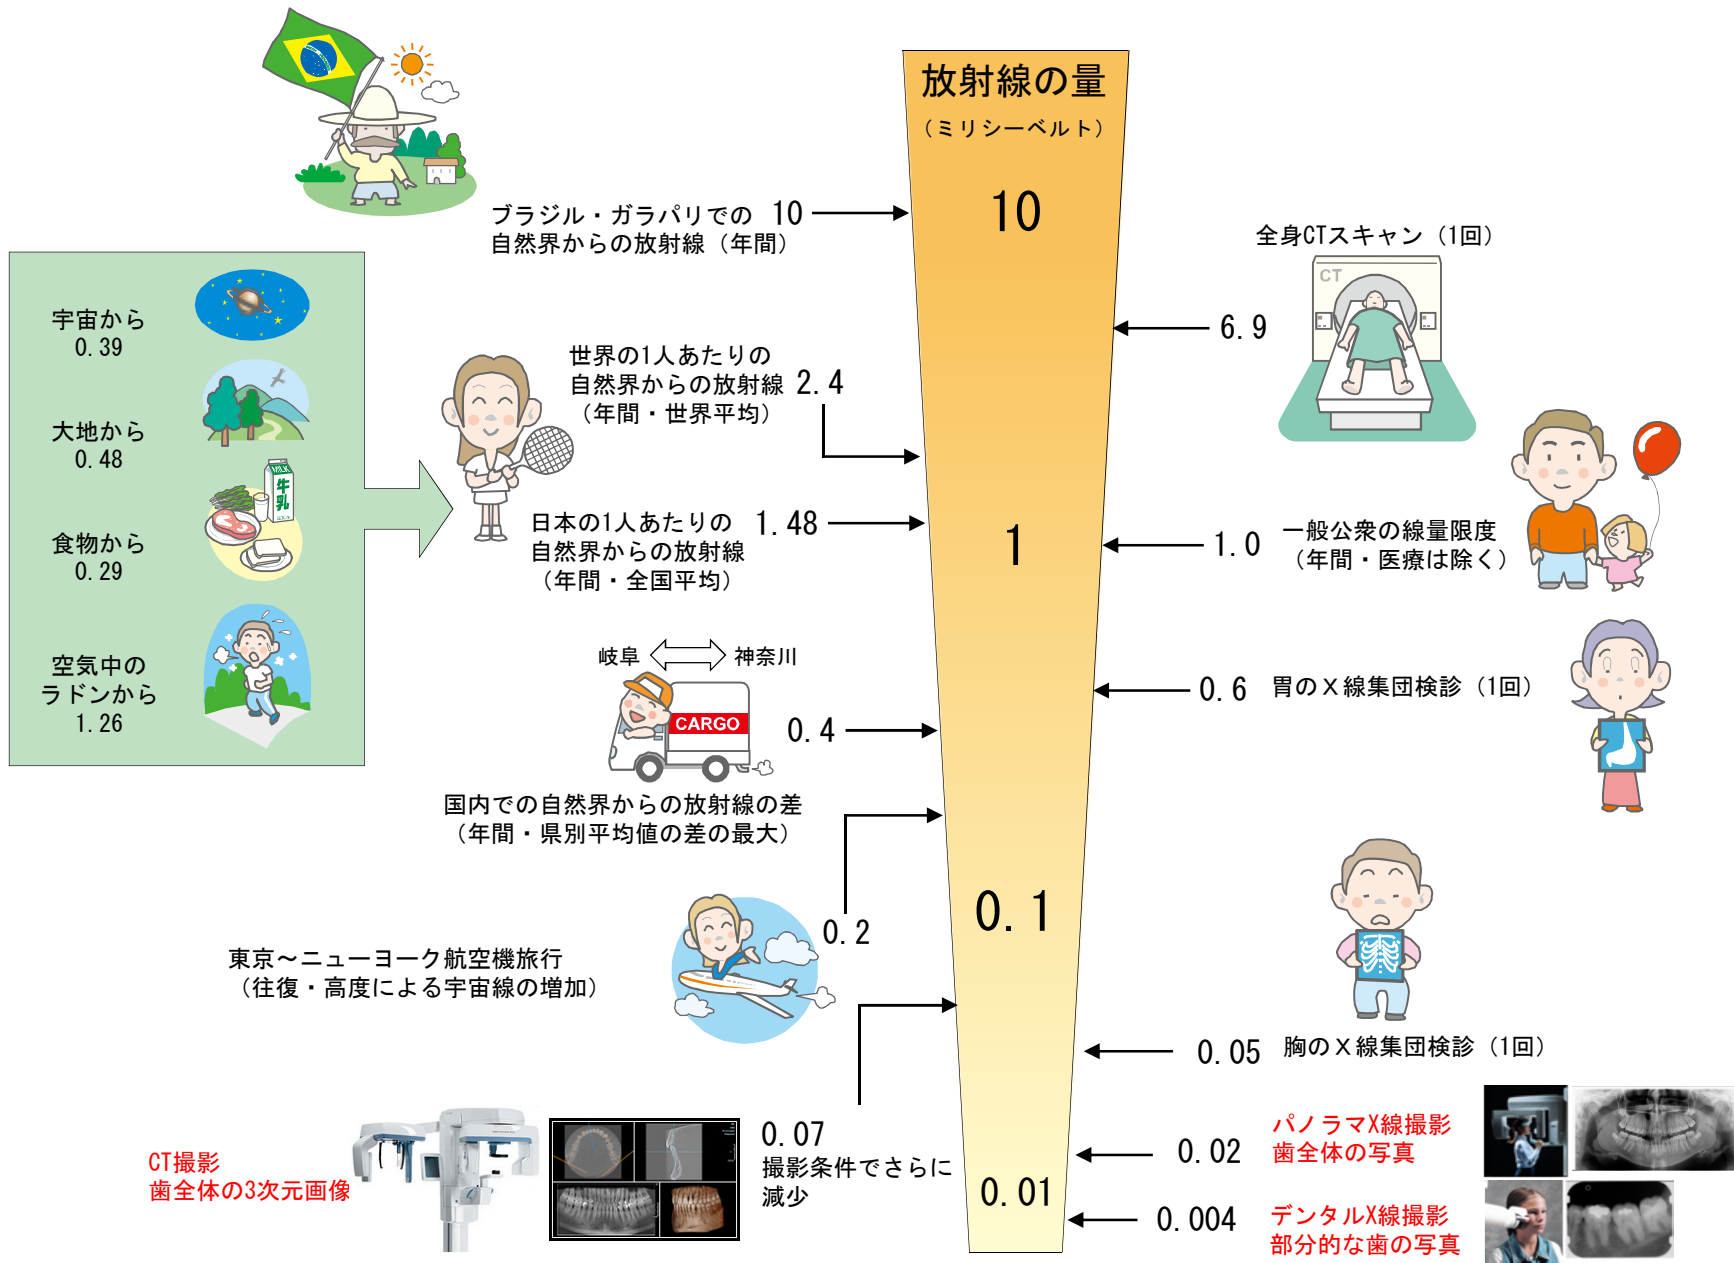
放射線の量
（ミリシーベルト）

10

1

0.1

0.01

ブラジル・ガラパリでの 10
自然界からの放射線（年間）

宇宙から
0.39

大地から
0.48

食物から
0.29

空気中の
ラドンから
1.26

牛乳

世界の1人あたりの
自然界からの放射線 2.4
（年間・世界平均）

日本の1人あたりの 1.48
自然界からの放射線
（年間・全国平均）

岐阜 神奈川

CARGO

0.4

国内での自然界からの放射線の差
（年間・県別平均値の差の最大）

0.2

東京～ニューヨーク航空機旅行
（往復・高度による宇宙線の増加）

CT撮影
歯全体の3次元画像

0.07
撮影条件でさらに
減少

全身CTスキャン（1回）

CT

6.9

1.0 一般公衆の線量限度
（年間・医療は除く）

0.6 胃のＸ線集団検診（1回）

0.05 胸のＸ線集団検診（1回）

0.02 パノラマX線撮影
歯全体の写真

0.004 デンタルX線撮影
部分的な歯の写真